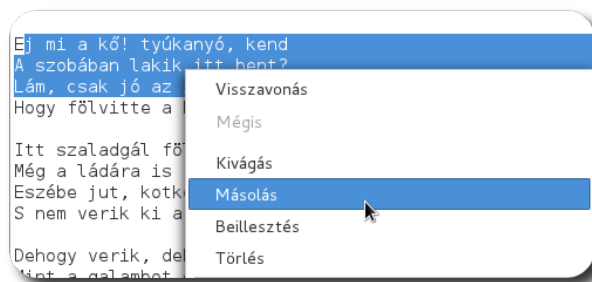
Ej mi a kő! tyúkanyó, kend
A szobában lakik itt bent?
Lám, csak jó az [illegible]
Hogy fölvitte a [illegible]

Itt szaladgál föl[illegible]
Még a ládára is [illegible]
Eszébe jut, kotk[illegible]
S nem verik ki a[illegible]

Dehogy verik, de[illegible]
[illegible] a galambot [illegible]

Visszavonás
Mégis
Kivágás
Másolás
Beillesztés
Törlés